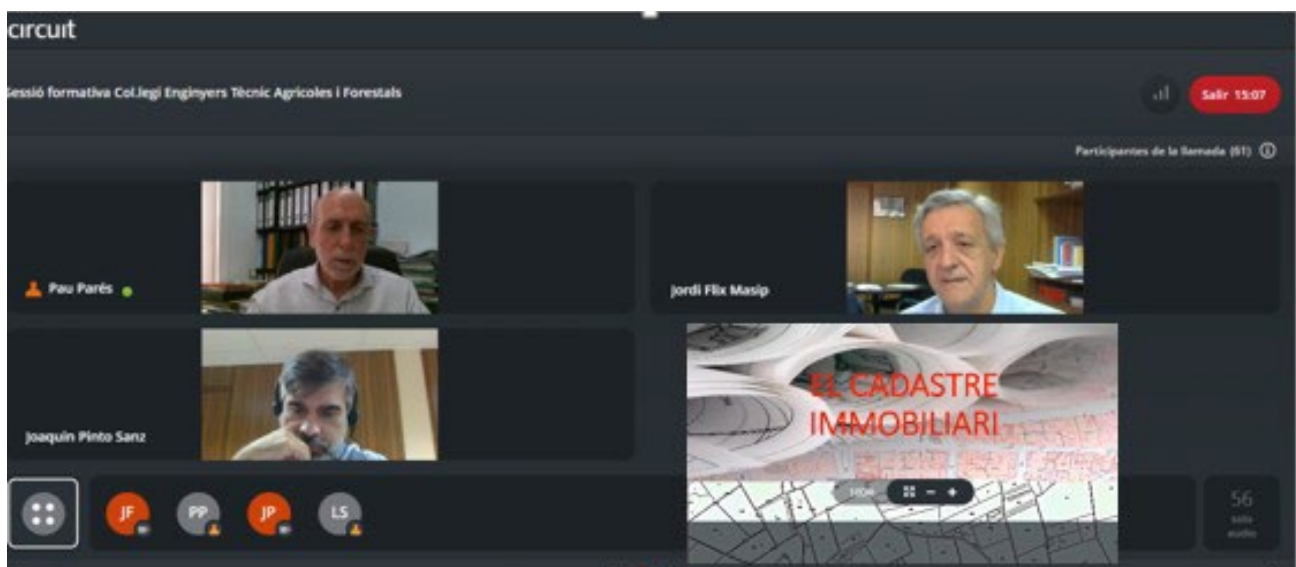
circuit

Sessió formativa Col.legi Enginyers Tècnic Agricoles i Forestals

Salir 15:07

Participantes de la llamada (61)

Pau Parés

Jordi Flix Masip

Joaquin Pinto Sanz

EL CADASTRE IMMOBILIARI

JF PP JP LS

56 solo audio